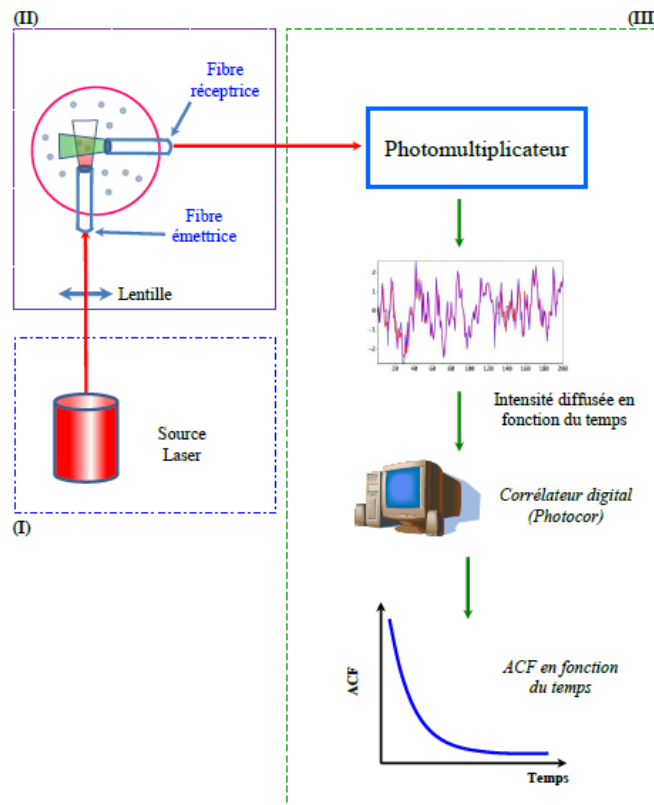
(II)

(III

Fibre réceptrice

Fibre émettrice

Lentille

Photomultiplicateur

Intensité diffusée en fonction du temps

Source Laser

(I)

Corrélateur digital (Photocor)

ACF

ACF en fonction du temps

Temps